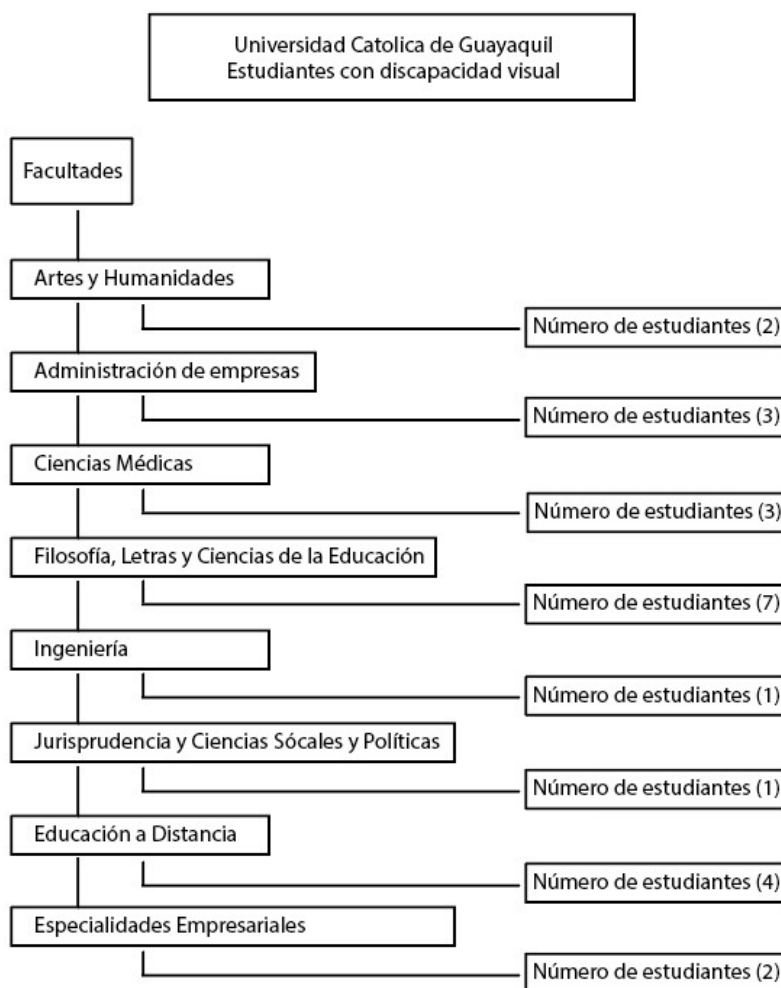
Universidad Catolica de Guayaquil
Estudiantes con discapacidad visual

Facultades

Artes y Humanidades

Número de estudiantes (2)

Administración de empresas

Número de estudiantes (3)

Ciencias Médicas

Número de estudiantes (3)

Filosofía, Letras y Ciencias de la Educación

Número de estudiantes (7)

Ingeniería

Número de estudiantes (1)

Jurisprudencia y Ciencias Sócales y Políticas

Número de estudiantes (1)

Educación a Distancia

Número de estudiantes (4)

Especialidades Empresariales

Número de estudiantes (2)